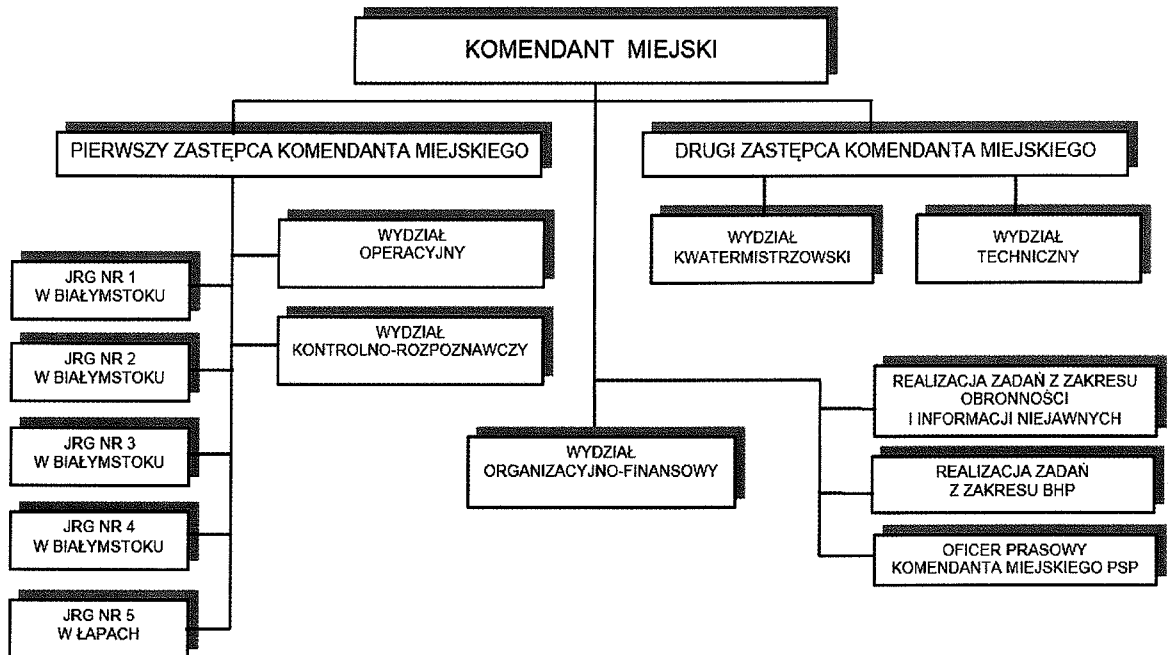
KOMENDANT MIEJSKI

PIERWSZY ZASTĘPCA KOMENDANTA MIEJSKIEGO

DRUGI ZASTĘPCA KOMENDANTA MIEJSKIEGO

WYDZIAŁ OPERACYJNY

WYDZIAŁ KWATERMISTRZOWSKI

WYDZIAŁ TECHNICZNY

JRG NR 1 W BIAŁYMSTOKU

WYDZIAŁ KONTROLNO-ROZPOZNAWCZY

JRG NR 2 W BIAŁYMSTOKU

REALIZACJA ZADAŃ Z ZAKRESU OBRONNOŚCI I INFORMACJI NIEJAWNYCH

JRG NR 3 W BIAŁYMSTOKU

WYDZIAŁ ORGANIZACYJNO-FINANSOWY

REALIZACJA ZADAŃ Z ZAKRESU BHP

JRG NR 4 W BIAŁYMSTOKU

OFICER PRASOWY KOMENDANTA MIEJSKIEGO PSP

JRG NR 5 W ŁAPACH